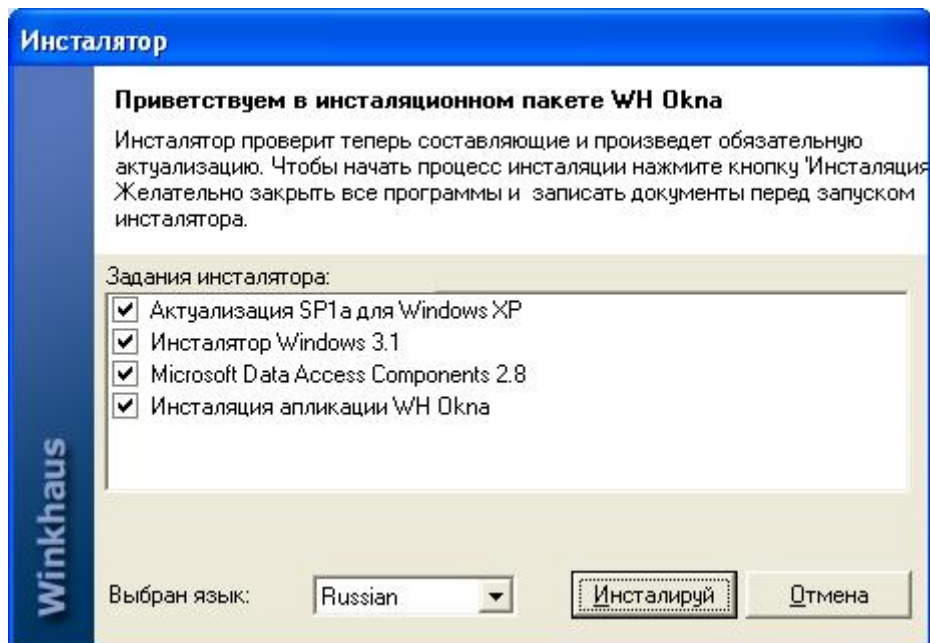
Инсталятор

Winkhaus

Приветствуем в инсталяционном пакете WH Okna

Инсталятор проверит теперь составляющие и произведет обязательную актуализацию. Чтобы начать процесс инсталяции нажмите кнопку 'Инсталяция
Желательно закрыть все программы и записать документы перед запуском инсталятора.

Задания инсталятора:

☑ Актуализация SP1a для Windows XP
☑ Инсталятор Windows 3.1
☑ Microsoft Data Access Components 2.8
☑ Инсталяция апликации WH Okna

Выбран язык: Russian

Инсталируй

Отмена